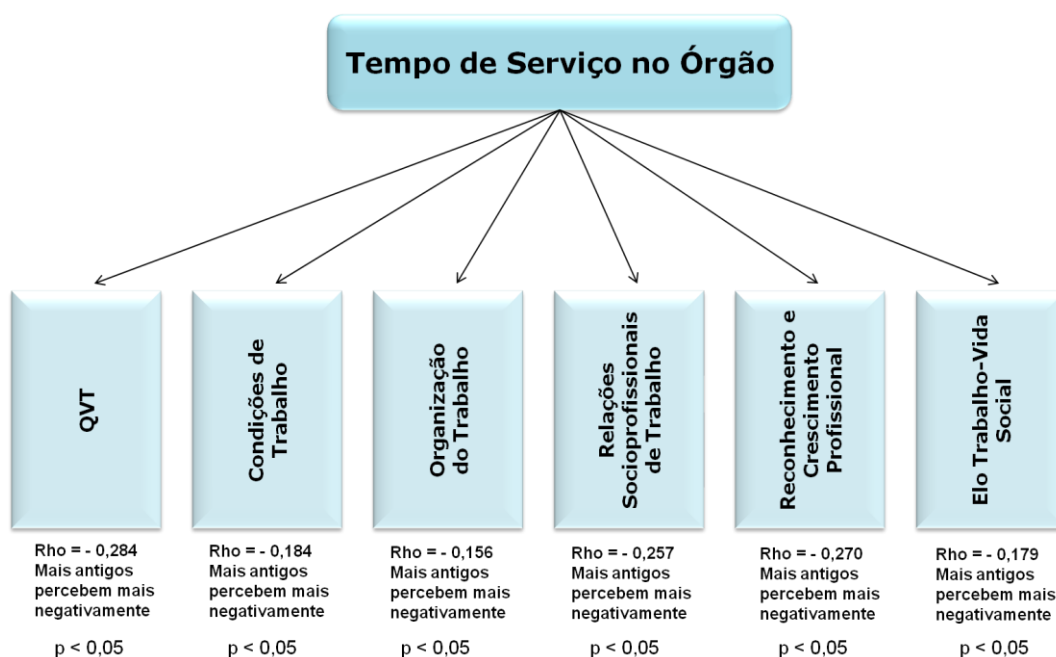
Tempo de Serviço no Órgão

QVT

Rho = - 0,284
Mais antigos percebem mais negativamente

p < 0,05

Condições de Trabalho

Rho = - 0,184
Mais antigos percebem mais negativamente

p < 0,05

Organização do Trabalho

Rho = - 0,156
Mais antigos percebem mais negativamente

p < 0,05

Relações Socioprofissionais de Trabalho

Rho = - 0,257
Mais antigos percebem mais negativamente

p < 0,05

Reconhecimento e Crescimento Profissional

Rho = - 0,270
Mais antigos percebem mais negativamente

p < 0,05

Elo Trabalho-Vida Social

Rho = - 0,179
Mais antigos percebem mais negativamente

p < 0,05